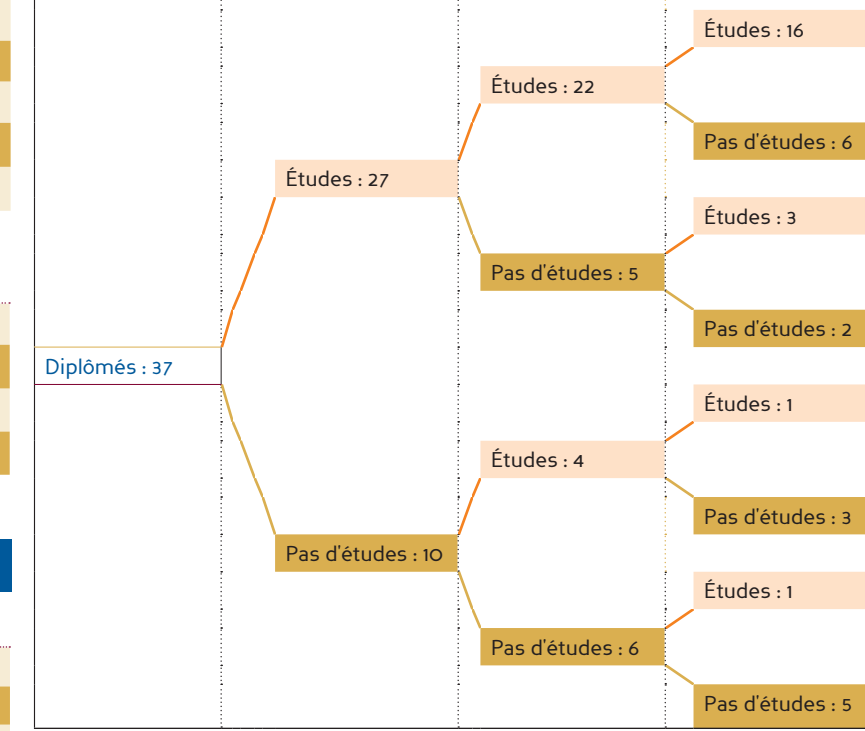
Diplômés : 37

Études : 27

Pas d'études : 10

Études : 22

Pas d'études : 5

Études : 4

Pas d'études : 6

Études : 16

Pas d'études : 6

Études : 3

Pas d'études : 2

Études : 1

Pas d'études : 3

Études : 1

Pas d'études : 5